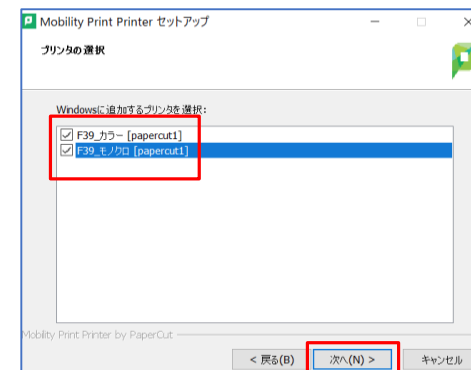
Mobility Print Printer セットアップ

プリンタの選択

Windowsに追加するプリンタを選択:

☑ F39_カラー [papercut1]
☑ F39_モノクロ [papercut1]

Mobility Print Printer by PaperCut

< 戻る(B)
次へ(N) >
キャンセル